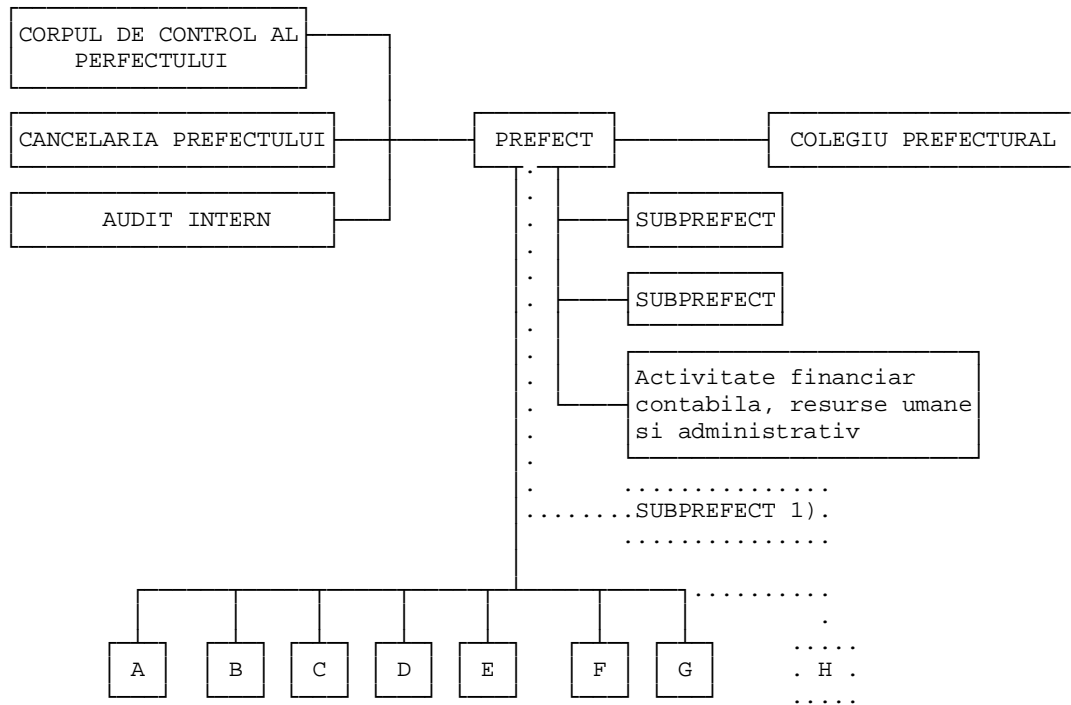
CORPUL DE CONTROL AL PERFECTULUI

CANCELARIA PREFECTULUI

AUDIT INTERN

PREFECT

COLEGIU PREFECTURAL

SUBPREFECT

SUBPREFECT

Activitate financiar contabila, resurse umane si administrativ

SUBPREFECT 1).

A

B

C

D

E

F

G

H